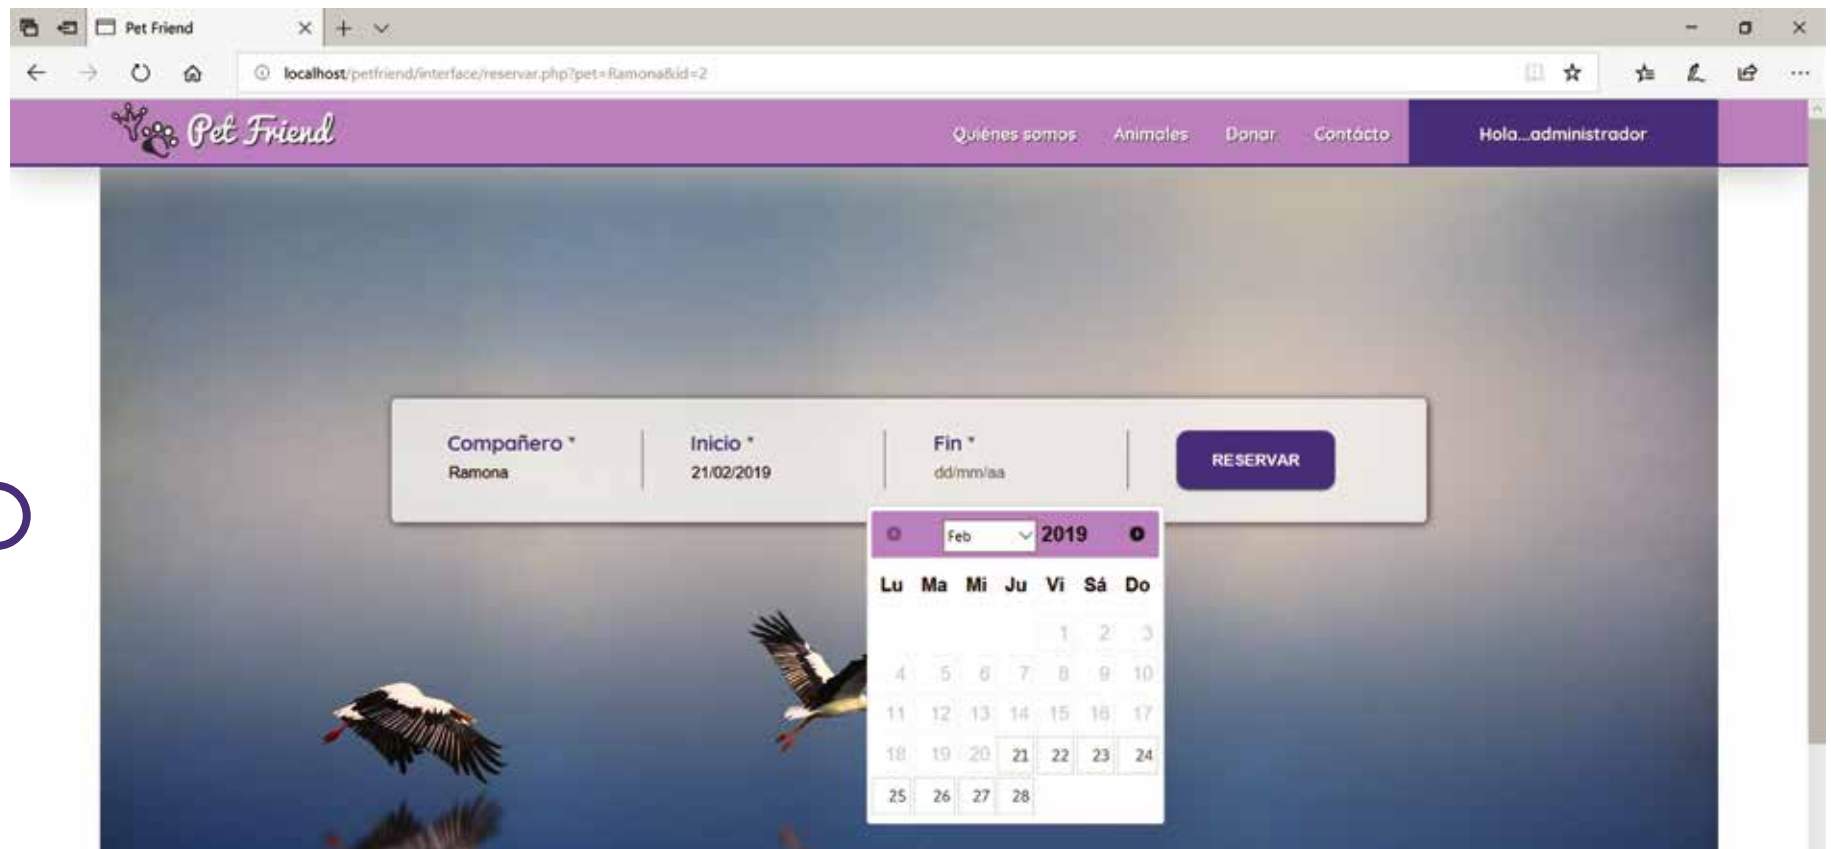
Pet Friend

localhost/petfriend/interface/reservar.php?pet=Ramona&id=2

Pet Friend

Quiénes somos Animales Donar Contácto Hola...administrador

Compañero *
Ramona

Inicio *
21/02/2019

Fin *
dd/mm/aa

RESERVAR

Feb 2019

| Lu | Ma | Mi | Ju | Vi | Sá | Do |
|---|---|---|---|---|---|---|
| | | | | 1 | 2 | 3 |
| 4 | 5 | 6 | 7 | 8 | 9 | 10 |
| 11 | 12 | 13 | 14 | 15 | 16 | 17 |
| 18 | 19 | 20 | 21 | 22 | 23 | 24 |
| 25 | 26 | 27 | 28 | | | |